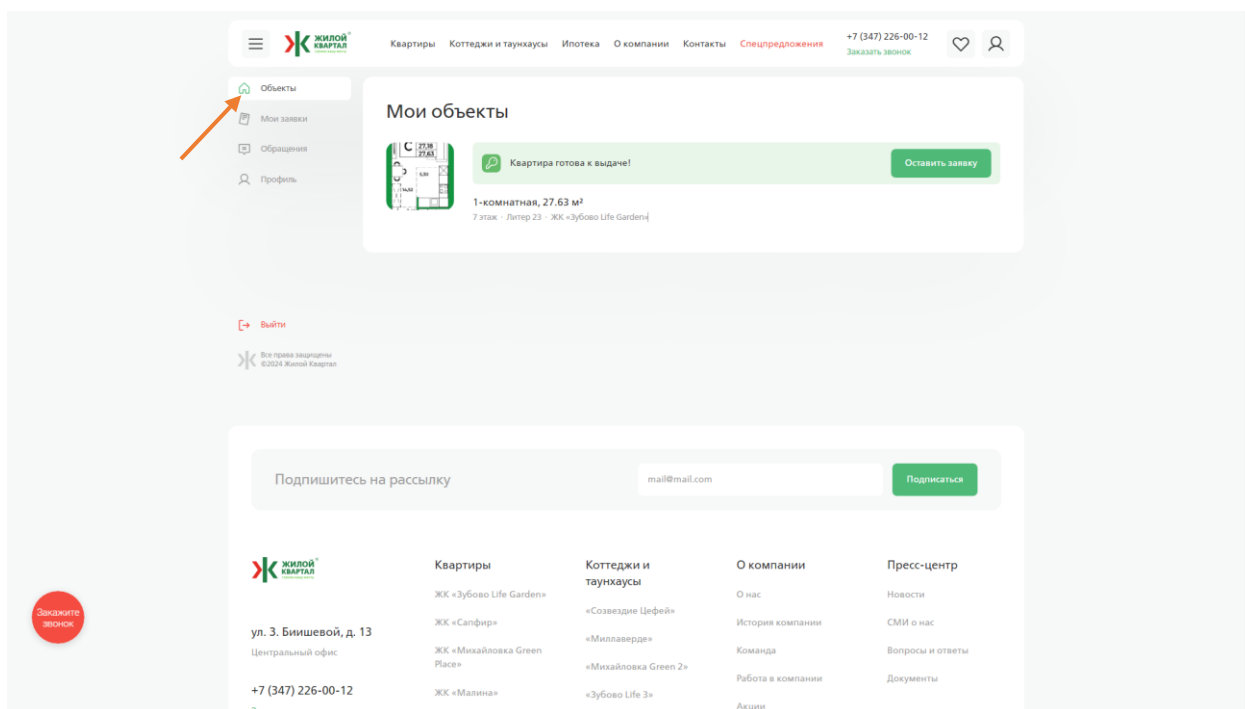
ЖИЛОЙ КВАРТАЛ

Квартиры Коттеджи и таунхаусы Ипотека О компании Контакты Спецпредложения

+7 (347) 226-00-12
Заказать звонок

Объекты
Мои заявки
Обращения
Профиль

Мои объекты

Квартира готова к выдаче!

Оставить заявку

1-комнатная, 27.63 м²
7 этаж · Литер 23 · ЖК «Зубово Life Garden»

Выйти

Все права защищены
©2024 Жилой Квартал

Подпишитесь на рассылку

mail@mail.com

Подписаться

ЖИЛОЙ КВАРТАЛ

ул. З. Биишевой, д. 13
Центральный офис

+7 (347) 226-00-12

Квартиры
ЖК «Зубово Life Garden»
ЖК «Сапфир»
ЖК «Михайловка Green Place»
ЖК «Малина»

Коттеджи и таунхаусы
«Созвездие Цефей»
«Миллаверде»
«Михайловка Green 2»
«Зубово Life 3»

О компании
О нас
История компании
Команда
Работа в компании
Акции

Пресс-центр
Новости
СМИ о нас
Вопросы и ответы
Документы

Закажите звонок